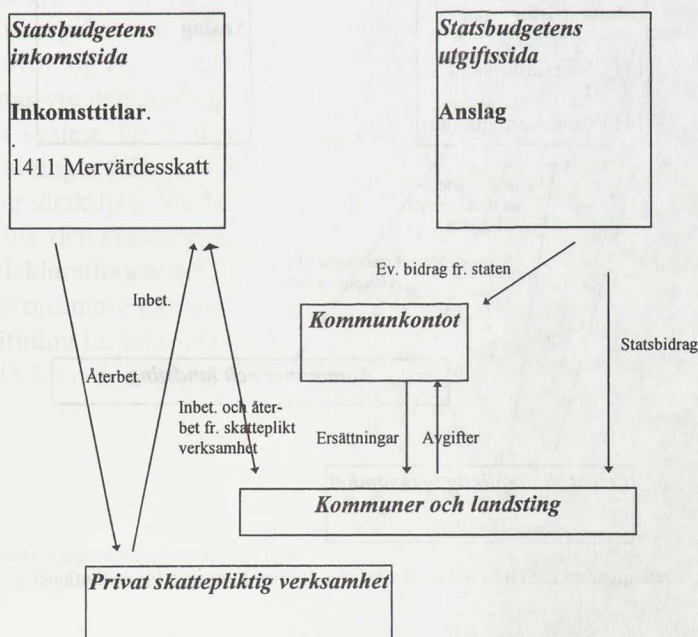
Statsbudgetens inkomstsida

Inkomsttitlar.

1411 Mervärdesskatt

Statsbudgetens utgiftssida

Anslag

Ev. bidrag fr. staten

Inbet.

Återbet.

Kommunkontot

Statsbidrag

Inbet. och återbet fr. skattepliktverksamhet

Ersättningar

Avgifter

Kommuner och landsting

Privat skattepliktig verksamhet